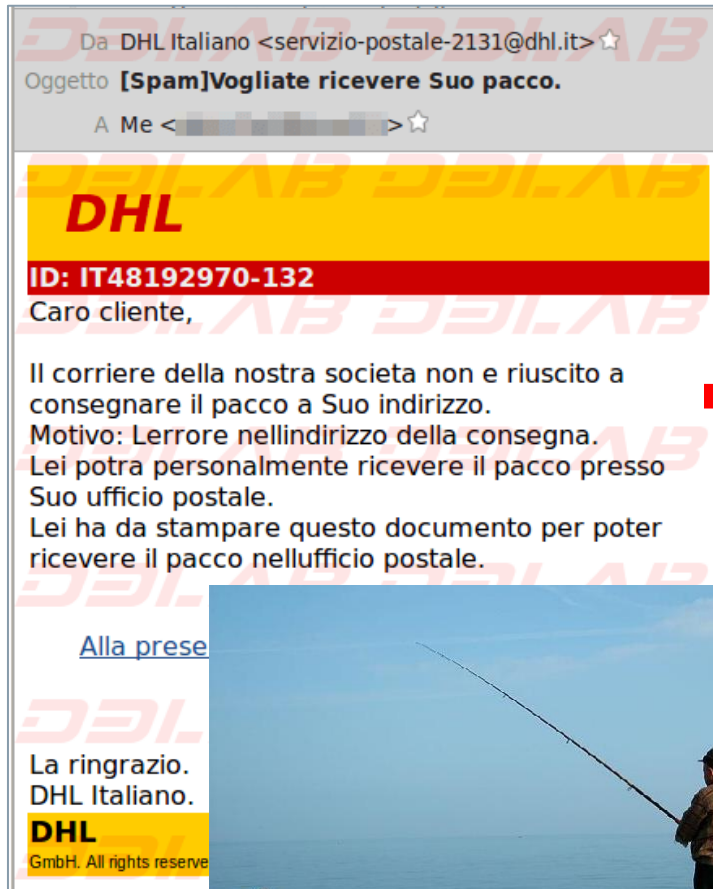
Da DHL Italiano <servizio-postale-2131@dhl.it>

Oggetto [Spam]Vogliate ricevere Suo pacco.

A Me <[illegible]>

DHL

ID: IT48192970-132

Caro cliente,

Il corriere della nostra societa non e riuscito a consegnare il pacco a Suo indirizzo.
Motivo: Lerrore nellindirizzo della consegna.
Lei potra personalmente ricevere il pacco presso Suo ufficio postale.
Lei ha da stampare questo documento per poter ricevere il pacco nellufficio postale.

Alla prese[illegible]

La ringrazio.
DHL Italiano.

DHL

GmbH. All rights reserve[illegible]

D3LAB D3LAB